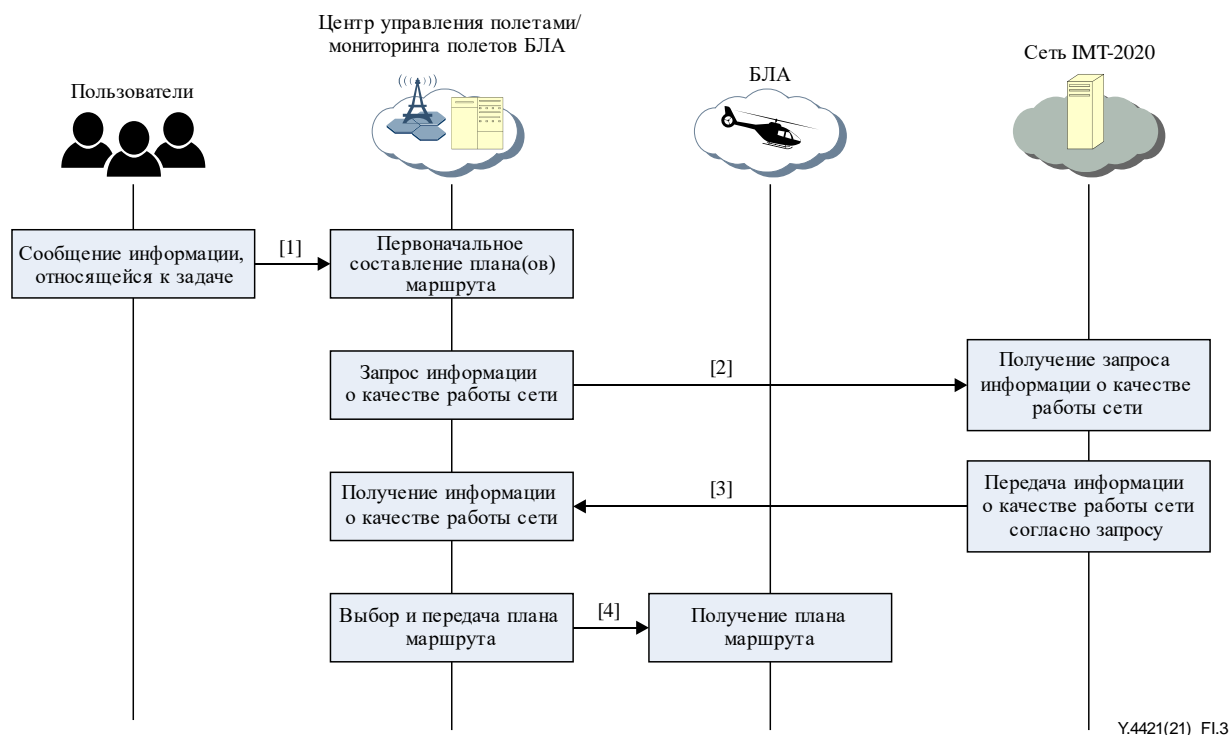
Пользователи

Центр управления полетами/ мониторинга полетов БЛА

БЛА

Сеть IMT-2020

Сообщение информации, относящейся к задаче

[1]

Первоначальное составление плана(ов) маршрута

Запрос информации о качестве работы сети

[2]

Получение запроса информации о качестве работы сети

Передача информации о качестве работы сети согласно запросу

[3]

Получение информации о качестве работы сети

Выбор и передача плана маршрута

[4]

Получение плана маршрута

Y.4421(21)_FI.3